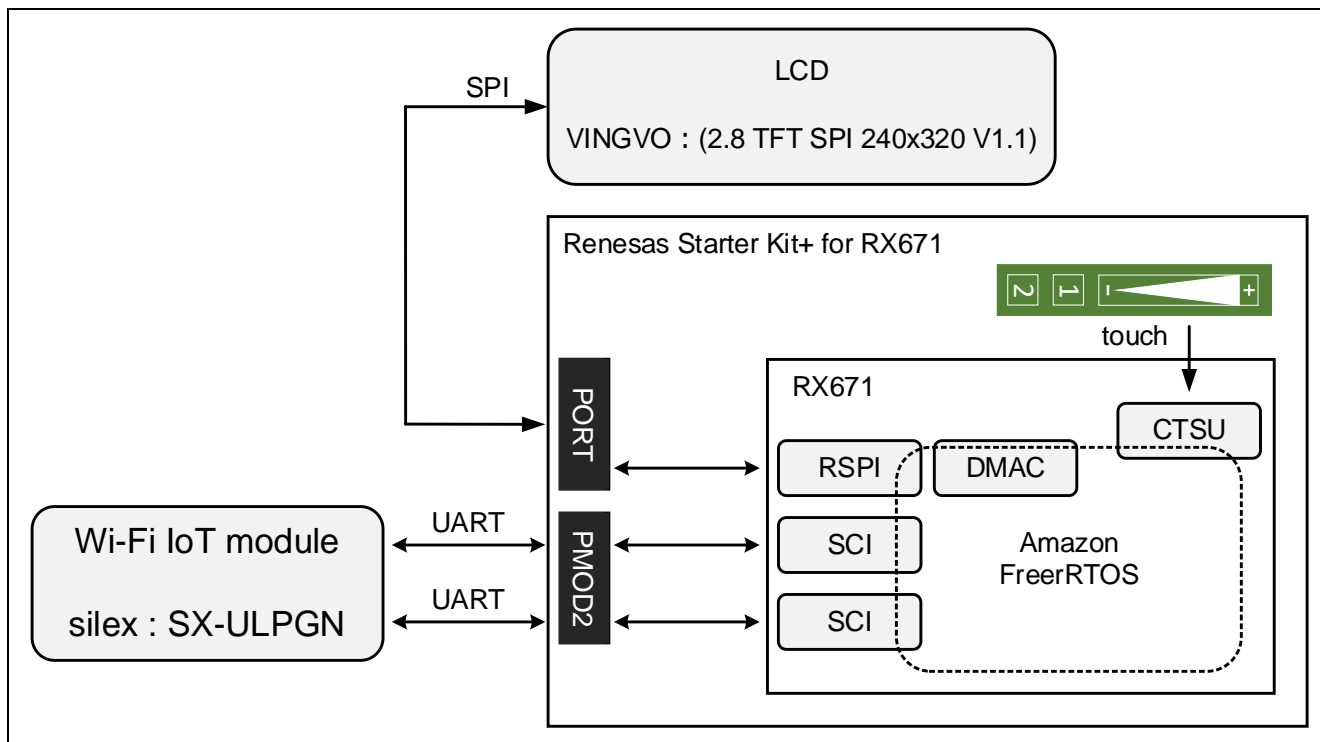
SPI

LCD

VINGVO：(2.8 TFT SPI 240x320 V1.1)

Renesas Starter Kit+ for RX671

2 1 - +

touch

RX671

CTSU

PORT

RSPI

DMAC

Wi-Fi IoT module

silex : SX-ULPGN

UART

UART

PMOD2

SCI

SCI

Amazon FreerRTOS